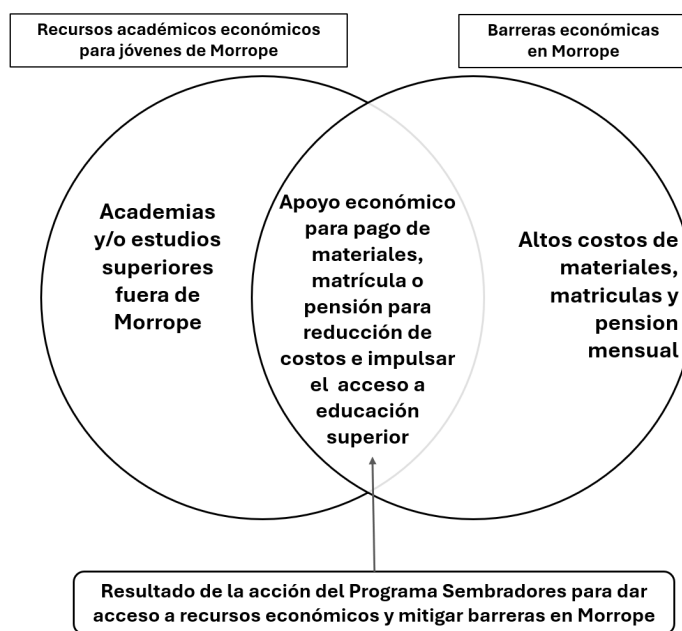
Recursos académicos económicos para jóvenes de Morrope

Barreras económicas en Morrope

Academias y/o estudios superiores fuera de Morrope

Apoyo económico para pago de materiales, matrícula o pensión para reducción de costos e impulsar el acceso a educación superior

Altos costos de materiales, matriculas y pension mensual

Resultado de la acción del Programa Sembradores para dar acceso a recursos económicos y mitigar barreras en Morrope